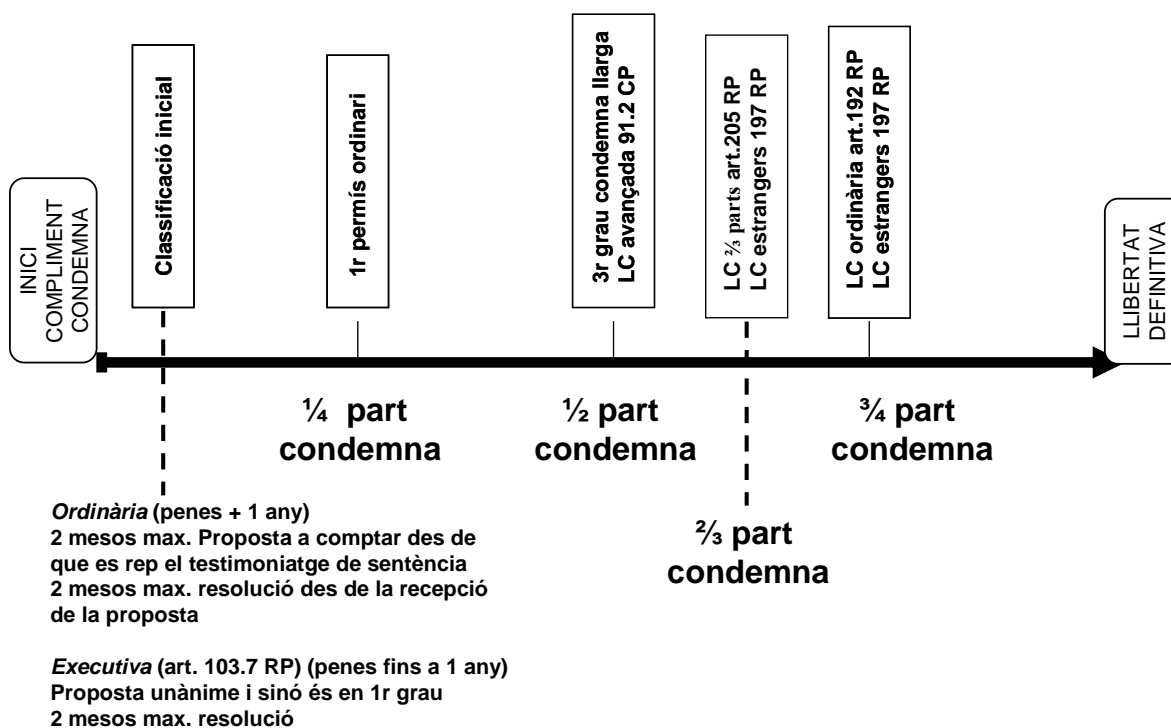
INICI COMPLIMENT CONDEMNA

Classificació inicial

1r permís ordinari

3r grau condemna llarga
LC avançada 91.2 CP

LC ⅔ parts art.205 RP
LC estrangers 197 RP

LC ordinària art.192 RP
LC estrangers 197 RP

LLIBERTAT DEFINITIVA

¼ part condemna

½ part condemna

¾ part condemna

⅔ part condemna

*Ordinària* (penes + 1 any)
2 mesos max. Proposta a comptar des de que es rep el testimoniatge de sentència
2 mesos max. resolució des de la recepció de la proposta

*Executiva* (art. 103.7 RP) (penes fins a 1 any)
Proposta unànime i sinó és en 1r grau
2 mesos max. resolució